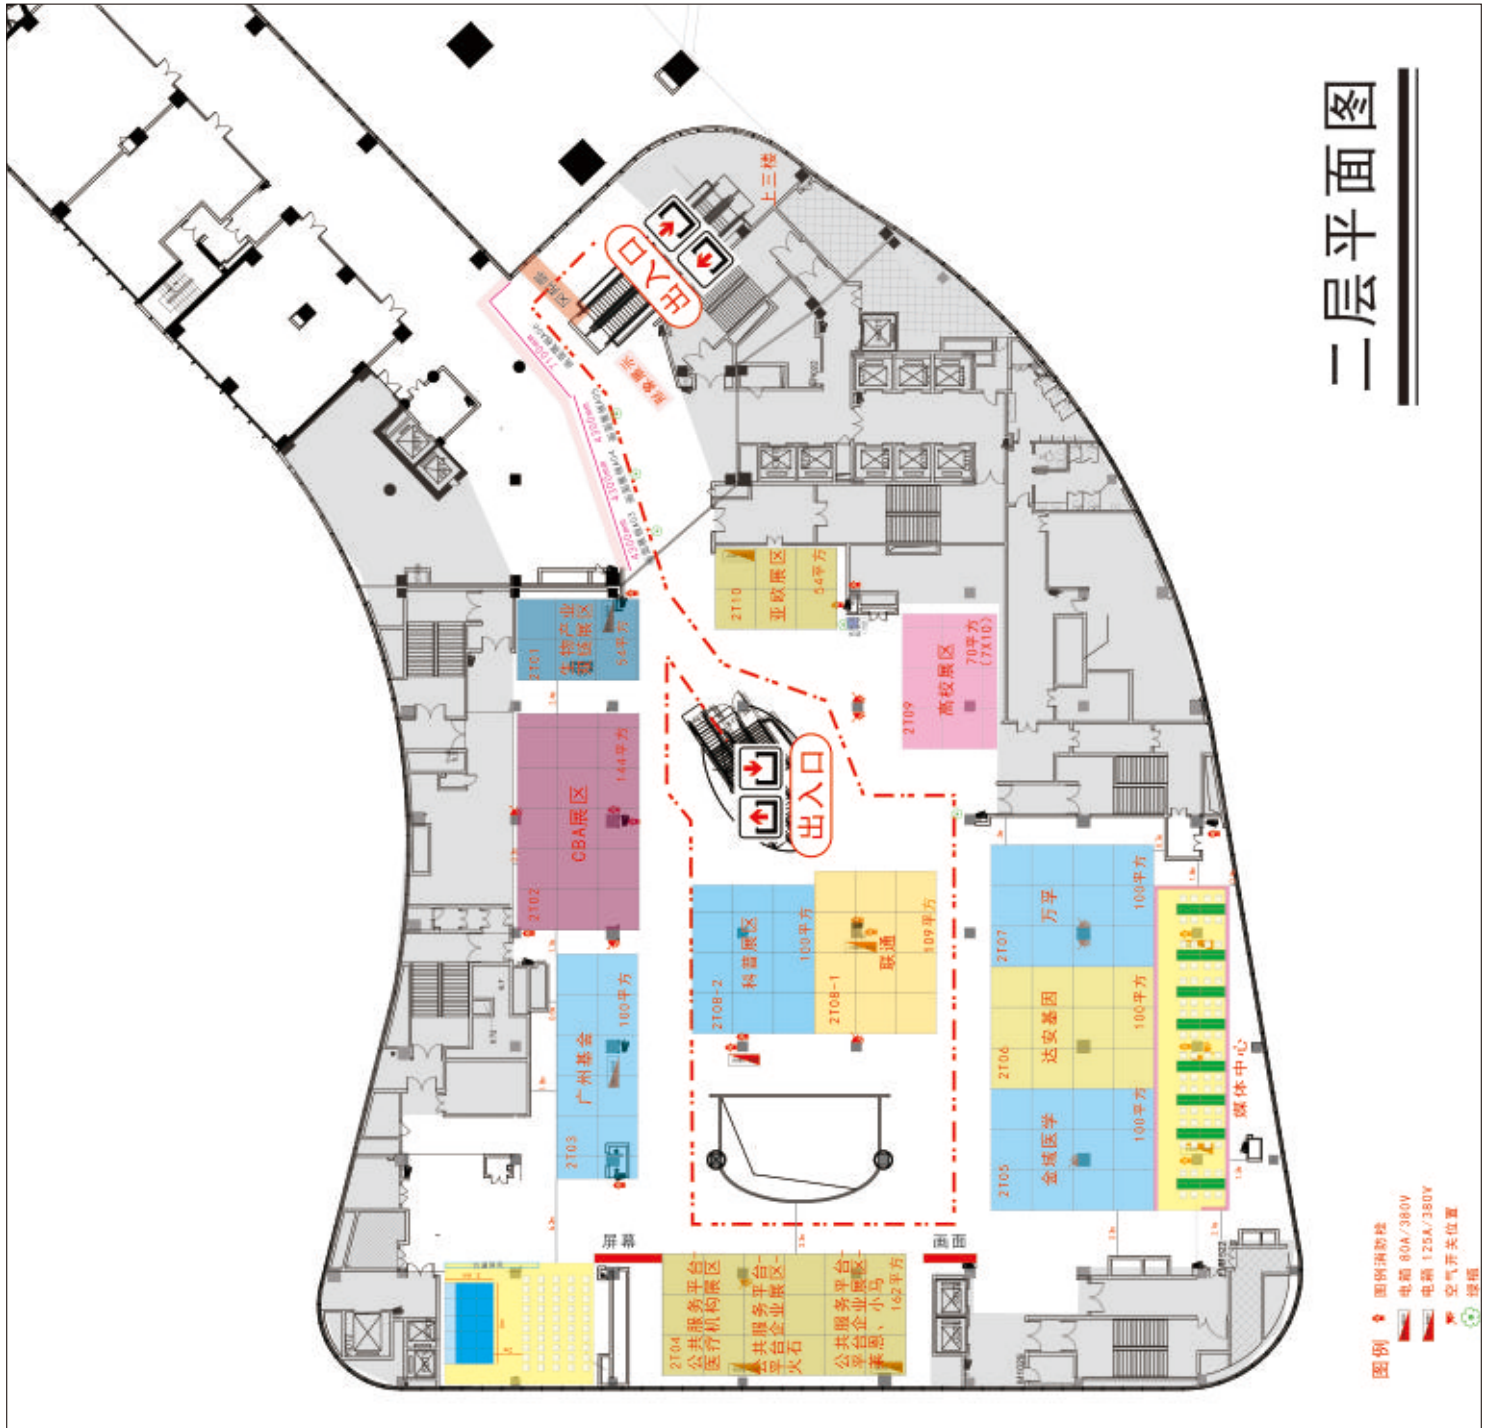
二层平面图

上三楼

出入口

2T10 亚欧展区 54平方

2T09 高校展区 70平方 (7X10)

2T01 生物产业 创新展区 54平方

2T02 CBA展区 144平方

出入口

2T08-2 科普展区 100平方

2T08-1 联通 109平方

2T07 万孚 100平方

2T06 达安基因 100平方

2T05 金域医学 100平方

媒体中心

2T03 广州基金 100平方

屏幕

画面

2T04 公共服务平台 医疗机构展区 公共服务平台 企业展区 火石 公共服务平台 企业展区 赛恩、小马 162平方

图例 图例消防栓 电箱 80A/380V 电箱 125A/380V 空气开关位置 绿植